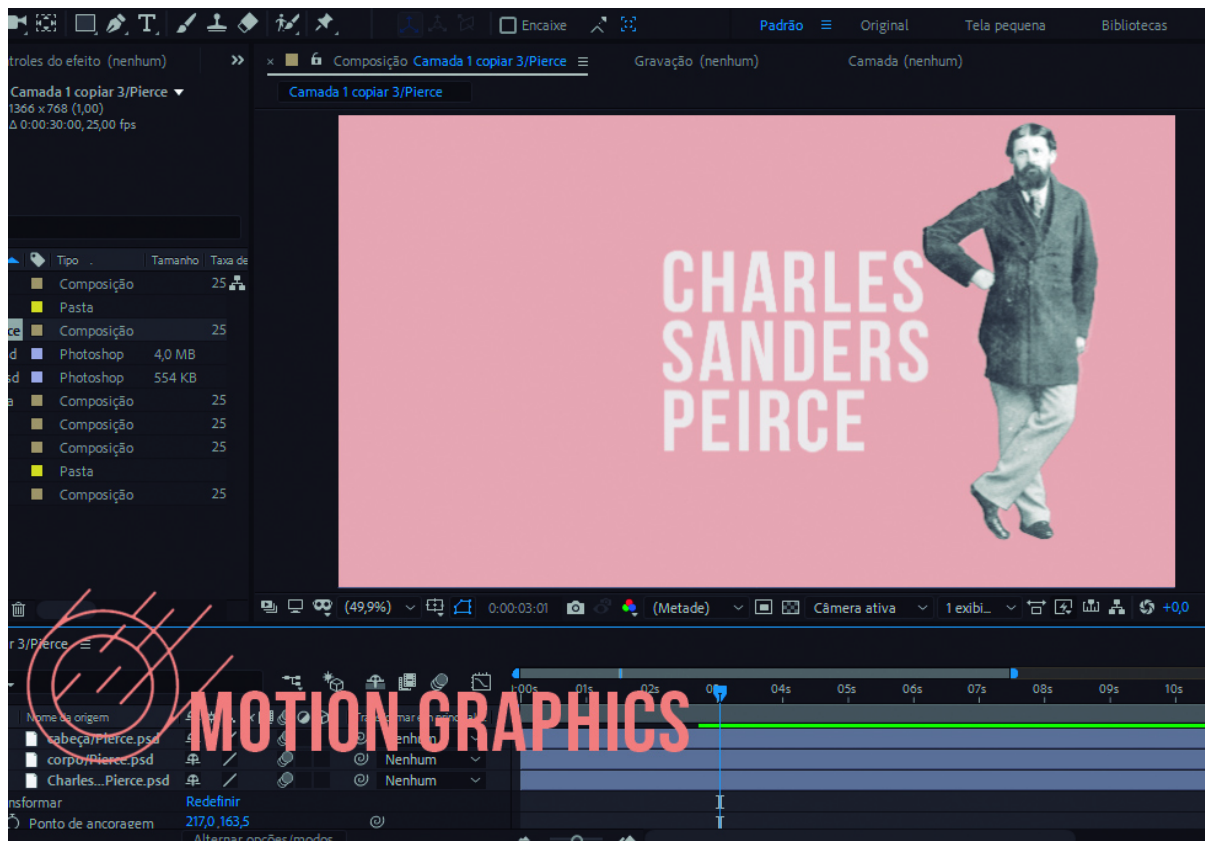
Encaixe
Padrão
Original
Tela pequena
Bibliotecas

troles do efeito (nenhum)
Camada 1 copiar 3/Pierce
1366 x 768 (1,00)
Δ 0:00:30:00, 25,00 fps

| Tipo | Tamanho | Taxa de |
|---|---|---|
| Composição | | 25 |
| Pasta | | |
| Composição | | 25 |
| Photoshop | 4,0 MB | |
| Photoshop | 554 KB | |
| Composição | | 25 |
| Composição | | 25 |
| Composição | | 25 |
| Pasta | | |
| Composição | | 25 |

Composição Camada 1 copiar 3/Pierce
Gravação (nenhum)
Camada (nenhum)
Camada 1 copiar 3/Pierce

CHARLES SANDERS PEIRCE

(49,9%) 0:00:03:01 (Metade) Câmera ativa 1 exibi... +0,0

r 3/Pierce

MOTION GRAPHICS

0:00s 01s 02s 03s 04s 05s 06s 07s 08s 09s 10s

Nome da origem
Transformar em principal
cabeça/Pierce.psd Nenhum
corpo/Pierce.psd Nenhum
Charles...Pierce.psd Nenhum
nsformar Redefinir
Ponto de ancoragem 217,0,163,5
Alternar opções/modos